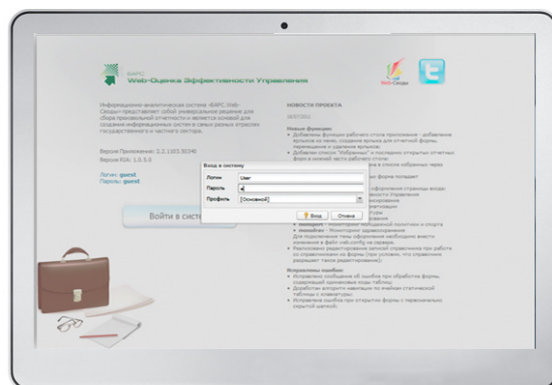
БАРС
Web-Оценка Эффективности Управления

Web-Сводка

Информационно-аналитическая система «БАРС.Web-Сводка» представляет собой универсальное решение для сбора правовой отчетности и является основой для создания информационных систем в самых разных отраслях государственного и частного сектора.

Версия Приложения: 2.2.1103.50340
Версия ЮА: 1.6.5.0

Логин: guest
Пароль: guest

Войти в систе

НОВОСТИ ПРОЕКТА

Новые функции:

Вход в систему

Логин User
Пароль
Профиль [Основной]

Вход Отмена

Исправлены ошибки:
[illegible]